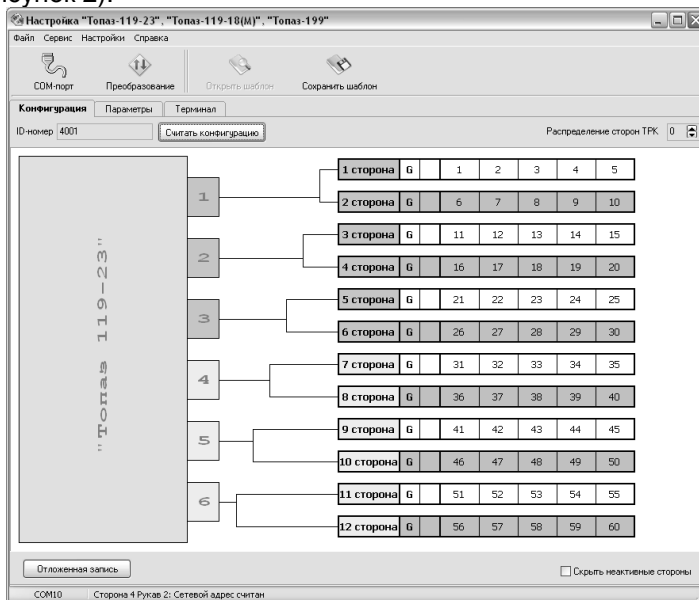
Настройка "Топаз-119-23", "Топаз-119-18(М)", "Топаз-199"

Файл Сервис Настройки Справка

COM-порт Преобразование Открыть шаблон Сохранить шаблон

Конфигурация Параметры Терминал

ID-номер 4001 Считать конфигурацию

Распределение сторон ТРК 0

"Топаз 119-23"

1
2
3
4
5
6

| | | | | | | |
|---|---|---|---|---|---|---|
| 1 сторона | G | 1 | 2 | 3 | 4 | 5 |
| 2 сторона | G | 6 | 7 | 8 | 9 | 10 |
| 3 сторона | G | 11 | 12 | 13 | 14 | 15 |
| 4 сторона | G | 16 | 17 | 18 | 19 | 20 |
| 5 сторона | G | 21 | 22 | 23 | 24 | 25 |
| 6 сторона | G | 26 | 27 | 28 | 29 | 30 |
| 7 сторона | G | 31 | 32 | 33 | 34 | 35 |
| 8 сторона | G | 36 | 37 | 38 | 39 | 40 |
| 9 сторона | G | 41 | 42 | 43 | 44 | 45 |
| 10 сторона | G | 46 | 47 | 48 | 49 | 50 |
| 11 сторона | G | 51 | 52 | 53 | 54 | 55 |
| 12 сторона | G | 56 | 57 | 58 | 59 | 60 |

Отложенная запись

Скрыть неактивные стороны

COM10 Сторона 4 Рукав 2: Сетевой адрес считан